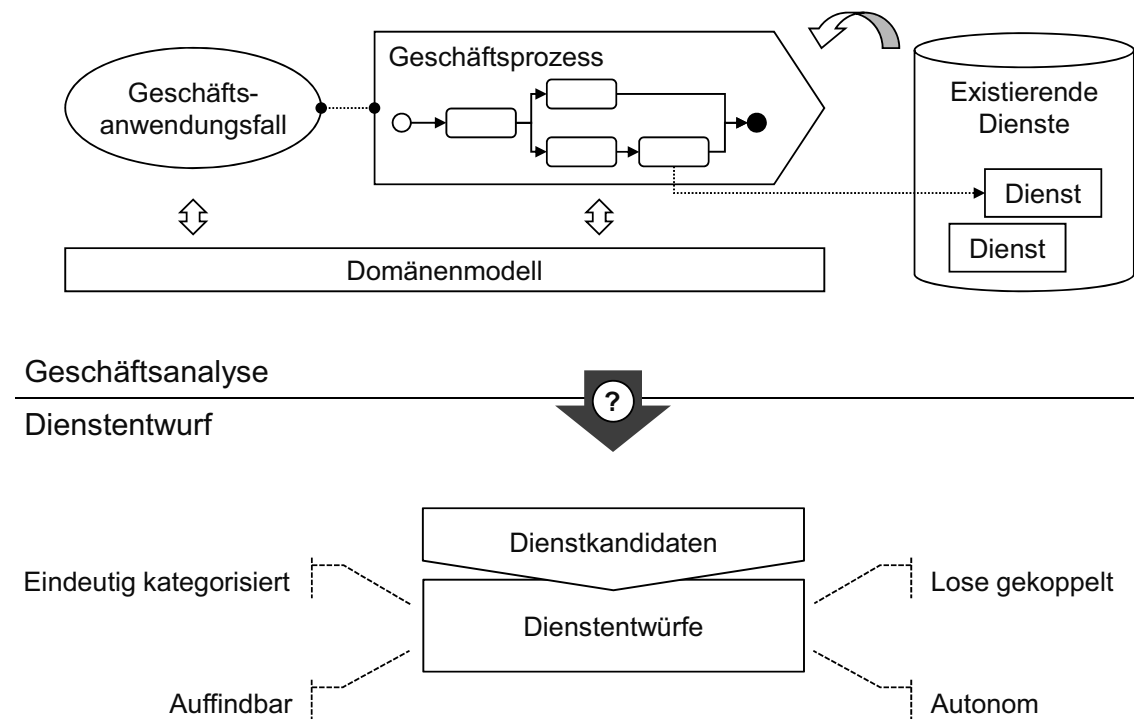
Geschäftsanwendungsfall

Geschäftsprozess

Existierende Dienste

Dienst

Dienst

Domänenmodell

Geschäftsanalyse

?

Dienstentwurf

Dienstkandidaten

Eindeutig kategorisiert

Lose gekoppelt

Dienstentwürfe

Auffindbar

Autonom